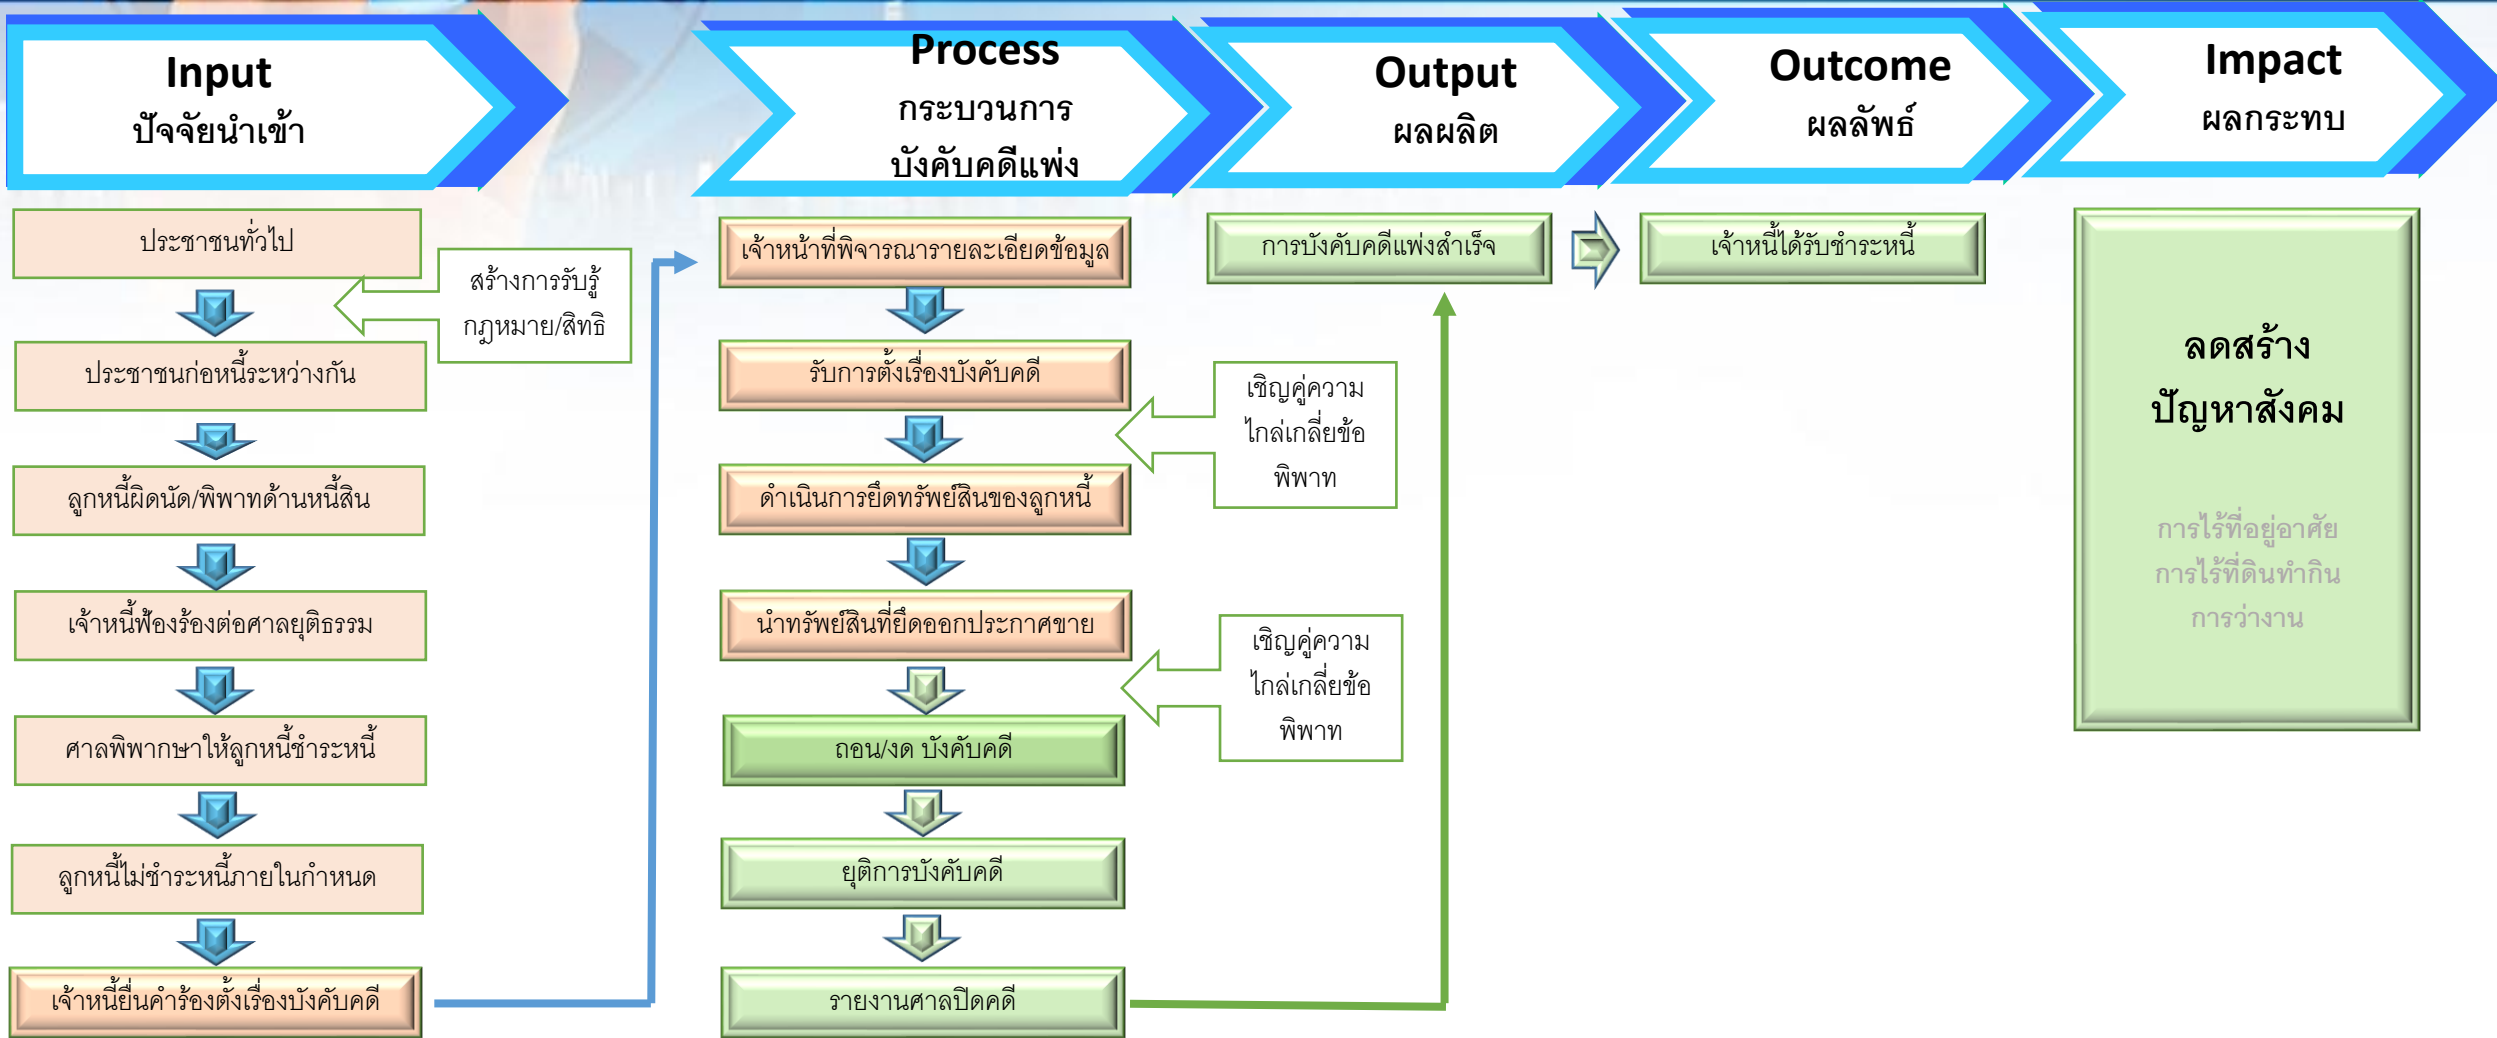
Input
ปัจจัยนำเข้า

Process
กระบวนการ
บังคับคดีแพ่ง

Output
ผลผลิต

Outcome
ผลลัพธ์

Impact
ผลกระทบ

ประชาชนทั่วไป

สร้างการรับรู้
กฎหมาย/สิทธิ

ประชาชนก่อหนี้ระหว่างกัน

ลูกหนี้ผิดนัด/พิพาทด้านหนี้สิน

เจ้าหนี้ฟ้องร้องต่อศาลยุติธรรม

ศาลพิพากษาให้ลูกหนี้ชำระหนี้

ลูกหนี้ไม่ชำระหนี้ภายในกำหนด

เจ้าหนี้ยื่นคำร้องตั้งเรื่องบังคับคดี

เจ้าหน้าที่พิจารณารายละเอียดข้อมูล

รับการตั้งเรื่องบังคับคดี

ดำเนินการยึดทรัพย์สินของลูกหนี้

นำทรัพย์สินที่ยึดออกประกาศขาย

ถอน/งด บังคับคดี

ยุติการบังคับคดี

รายงานศาลปิดคดี

เชิญคู่ความ
ไกล่เกลี่ยข้อ
พิพาท

เชิญคู่ความ
ไกล่เกลี่ยข้อ
พิพาท

การบังคับคดีแพ่งสำเร็จ

เจ้าหนี้ได้รับชำระหนี้

ลดสร้าง
ปัญหาสังคม

การไร้ที่อยู่อาศัย
การไร้ที่ดินทำกิน
การว่างาน